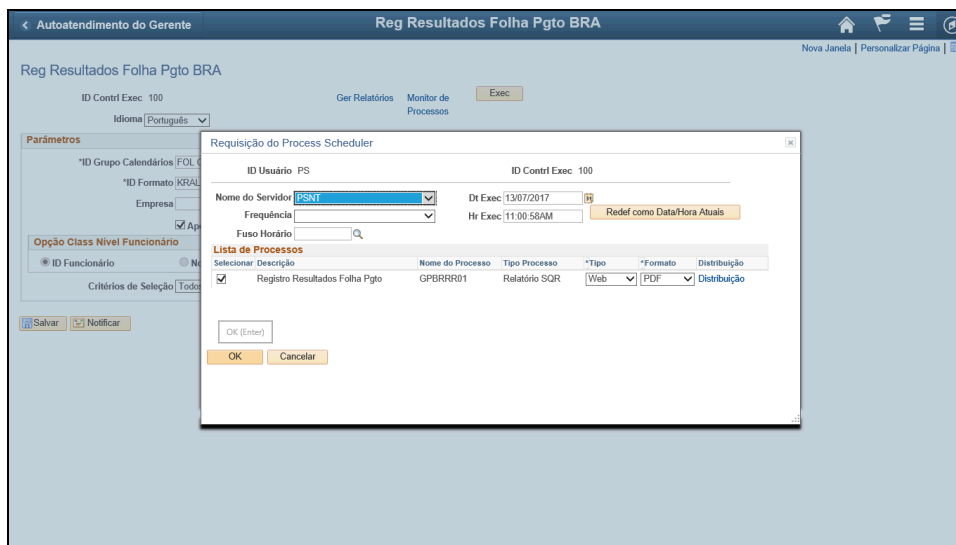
< Autoatendimento do Gerente

Reg Resultados Folha Pgto BRA

Nova Janela | Personalizar Página |

Reg Resultados Folha Pgto BRA

ID Contrl Exec 100

Ger Relatórios

Monitor de Processos

Exec

Idioma Português

Parâmetros

*ID Grupo Calendários FOL

*ID Formato KRAL

Empresa

Ap

Opção Class Nível Funcionário

ID Funcionário

N

Critérios de Seleção Todo

Salvar

Notificar

Requisição do Process Scheduler

ID Usuário PS

ID Contrl Exec 100

Nome do Servidor PSNT

Dt Exec 13/07/2017

Frequência

Hr Exec 11:00:58AM

Redef como Data/Hora Atuais

Fuso Horário

Lista de Processos

| Selecionar | Descrição | Nome do Processo | Tipo Processo | *Tipo | *Formato | Distribuição |
|---|---|---|---|---|---|---|
| ☑ | Registro Resultados Folha Pgto | GPBRRR01 | Relatório SQR | Web | PDF | Distribuição |

OK (Enter)

OK

Cancelar